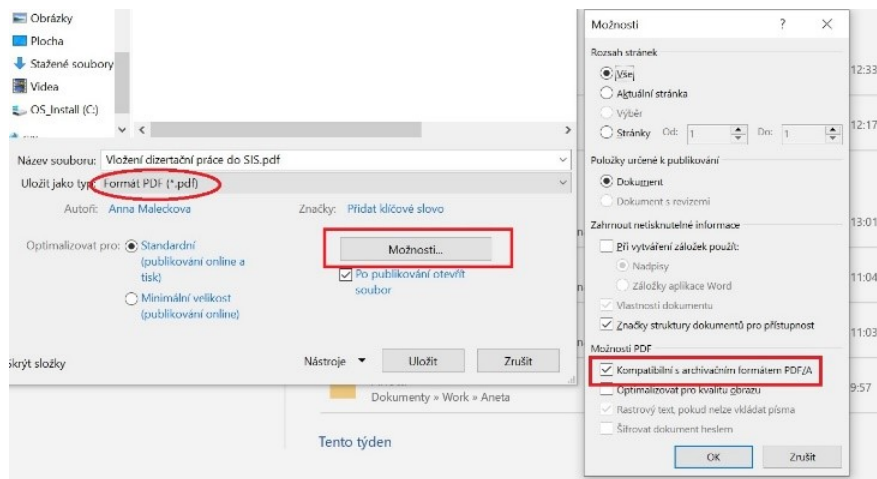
Obrázky
Plocha
Stažené soubory
Videa
OS_Install (C:)

Název souboru: Vložení dizertační práce do SIS.pdf
Uložit jako typ: Formát PDF (*.pdf)
Autoři: Anna Maleckova
Značky: Přidat klíčové slovo
Optimalizovat pro: Standardní (publikování online a tisk)
Minimální velikost (publikování online)
Možnosti...
Po publikování otevřít soubor
Skrýt složky
Nástroje
Uložit
Zrušit

Dokumenty » Work » Aneta
Tento týden

12:33
12:17
13:01
11:04
11:03
9:57

Možnosti
?
Rozsah stránek
Vše
Aktuální stránka
Výběr
Stránky Od: 1 Do: 1
Položky určené k publikování
Dokument
Dokument s revizemi
Zahrnout netisknutelné informace
Při vytváření záložek použít:
Nadpisy
Záložky aplikace Word
Vlastnosti dokumentu
Značky struktury dokumentů pro přístupnost
Možnosti PDF
Kompatibilní s archivačním formátem PDF/A
Optimalizovat pro kvalitu obrazu
Rastrový text, pokud nelze vkládat písma
Šifrovat dokument heslem
OK
Zrušit